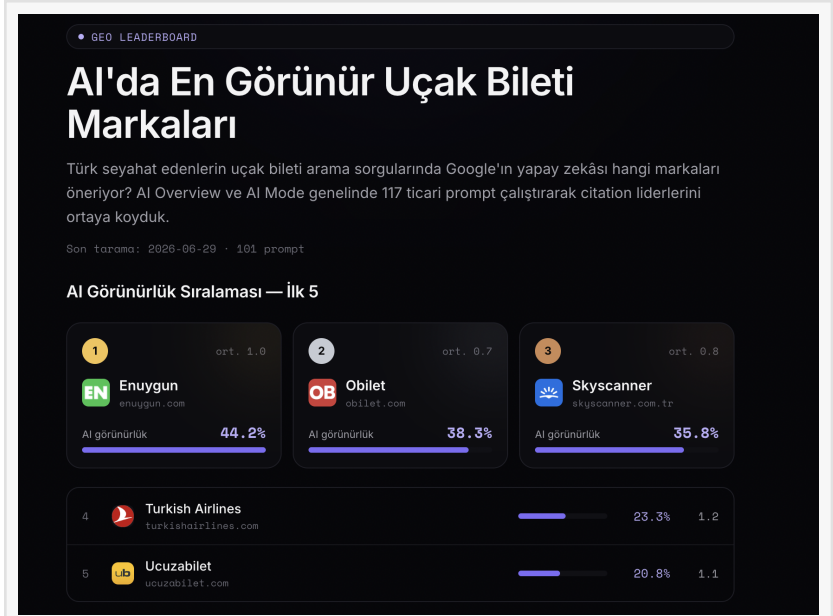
GEO LEADERBOARD

AI'da En Görünür Uçak Bileti Markaları

Türk seyahat edenlerin uçak bileti arama sorgularında Google'ın yapay zekâsı hangi markaları öneriyor? AI Overview ve AI Mode genelinde 117 ticari prompt çalıştırarak citation liderlerini ortaya koyduk.

Son tarama: 2026-06-29 · 101 prompt

AI Görünürlük Sıralaması — İlk 5

1 ort. 1.0
EN Enuygun
enuygun.com
AI görünürlük 44.2%

2 ort. 0.7
OB Obilet
obilet.com
AI görünürlük 38.3%

3 ort. 0.8
Skyscanner
skyscanner.com.tr
AI görünürlük 35.8%

| | | | |
|---|---|---|---|
| 4 | Turkish Airlines turkishairlines.com | 23.3% | 1.2 |
| 5 | ub Ucuzabilet ucuzabilet.com | 20.8% | 1.1 |